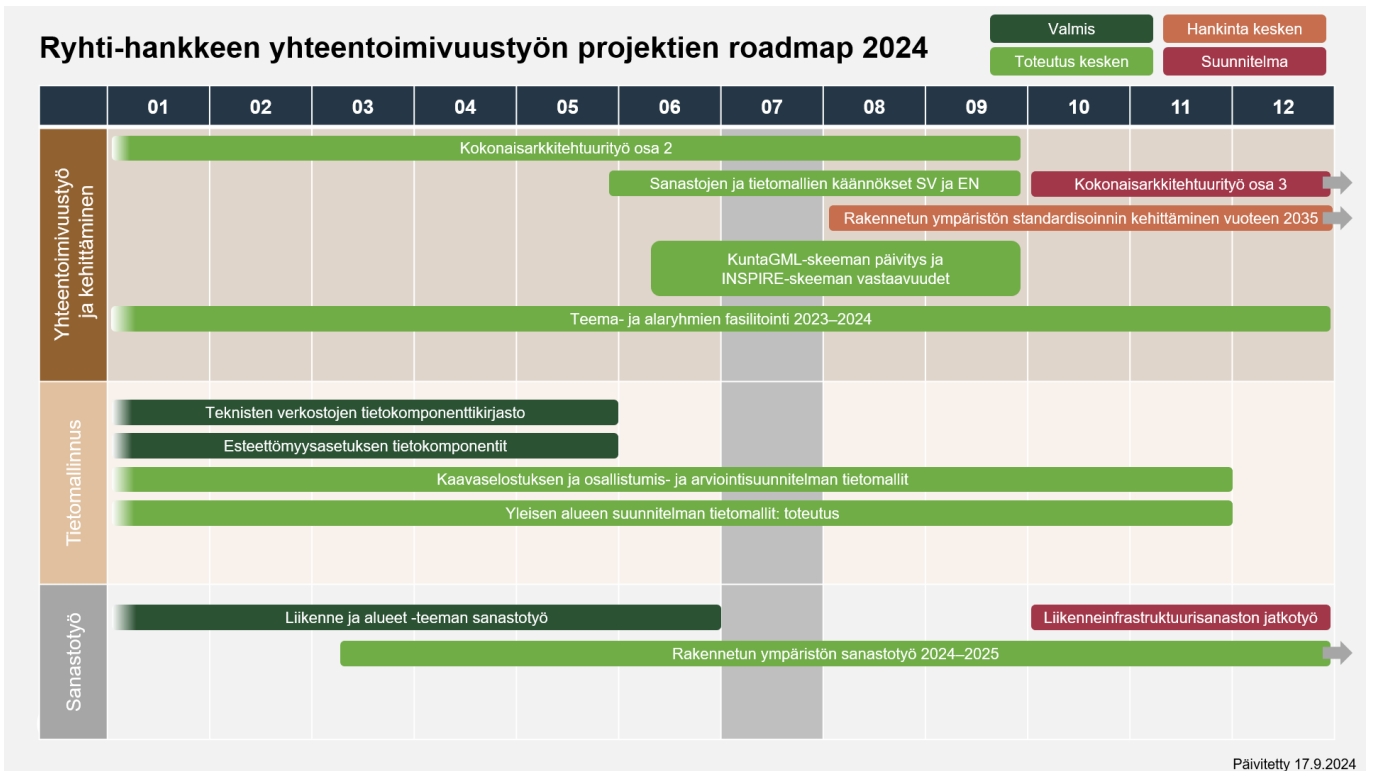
Ryhti-hankkeen yhteentoimivuustyön projektien roadmap 2024

Valmis
Hankinta kesken
Toteutus kesken
Suunnitelma

| | 01 | 02 | 03 | 04 | 05 | 06 | 07 | 08 | 09 | 10 | 11 | 12 |
|---|---|---|---|---|---|---|---|---|---|---|---|---|

Yhteentoimivuustyö ja kehittäminen

Kokonaisarkkitehtuurityö osa 2
Sanastojen ja tietomallien käännökset SV ja EN
Kokonaisarkkitehtuurityö osa 3
Rakennetun ympäristön standardisoinnin kehittäminen vuoteen 2035
KuntaGML-skeeman päivitys ja INSPIRE-skeeman vastaavuudet
Teema- ja alaryhmien fasilitointi 2023–2024

Tietomallinnus

Teknisten verkostojen tietokomponenttikirjasto
Esteettömyysasetuksen tietokomponentit
Kaavaselostuksen ja osallistumis- ja arviointisuunnitelman tietomallit
Yleisen alueen suunnitelman tietomallit: toteutus

Sanastotyö

Liikenne ja alueet -teeman sanastotyö
Liikenneinfrastruktuurisanaston jatkotyö
Rakennetun ympäristön sanastotyö 2024–2025

Päivitetty 17.9.2024